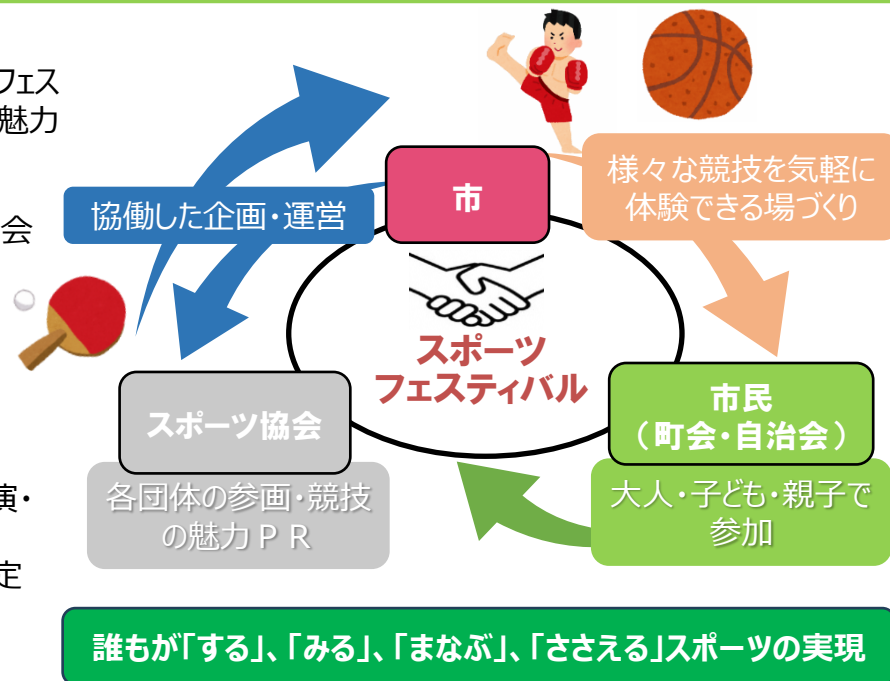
フェス
魅力

会

演・

定

協働した企画・運営

市

様々な競技を気軽に体験できる場づくり

スポーツフェスティバル

スポーツ協会

各団体の参画・競技の魅力ＰＲ

市民
（町会・自治会）

大人・子ども・親子で参加

誰もが「する」、「みる」、「まなぶ」、「ささえる」スポーツの実現